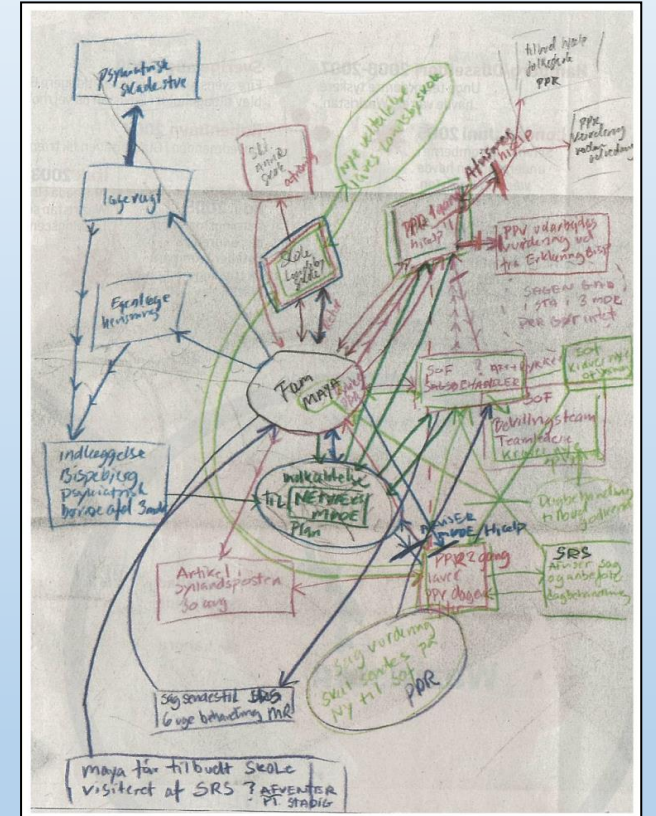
Psykiatrisk skadestue

tilbud hjælp følger PPR

PPR vurdering ordinær udredning

Skal ned! 2006-2007

2008

Lægevagt

Egen læge henvises

Skifte andre skole

Nye skoletilbud lukkes. Ingen skole

Afvisning hjælp

PPR 1 gang hjælp

Skole

PPV udarbejdes vurdering ud fra Erklæring

SAGEN GÅR I STÅ I 3 MDR PER GØR INTET

Fam MAYA

SOF SAGSBEHANDLER

SOF Rådgiver

SOF Udviklingsteam Teamleder

Indlæggelse Bispebjerg Psykiatrisk børneafd 3 mdr

Indkaldelse TIL NETVÆRKSMØDE Plan

Døgnbehandling tilbud

Afviser MØDE/hjælp

PPR 2 gang laver PPV dagen

SRS Afviser sag og anbefaler døgnbehandling

Artikel Jyllandsposten 30 sep

Sag vurdering skal sendes på ny til SOF PPR

Sag sendes til SRS 6 uger behandling MR

Maya får tilbudt skole visiteret af SRS? AFVENTER P.T. STADIG